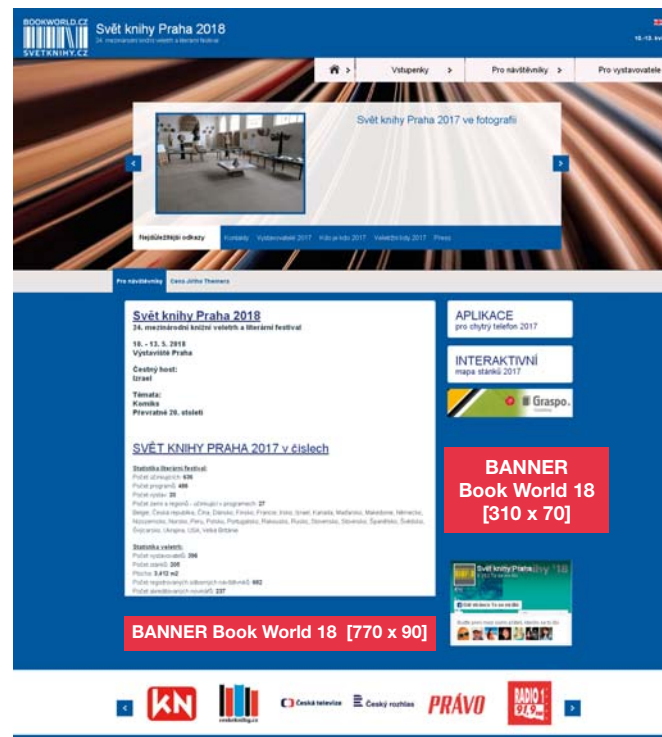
BOOKWORLD.CZ
SVĚTKNIHY.CZ
Svět knihy Praha 2018
24. mezinárodní knižní veletrh a literární festival

10.-13. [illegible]

Vstupenky
Pro návštěvníky
Pro vystavovatele

Svět knihy Praha 2017 ve fotografii

Nejdůležitější odkazy
Kontakty
Vystavovatelé 2017
Kdo je kdo 2017
Veletržní listy 2017
Press

Pro návštěvníky
Cena Jiřího Theinera

Svět knihy Praha 2018
24. mezinárodní knižní veletrh a literární festival

10. - 13. 5. 2018
Výstaviště Praha

Čestný host:
Izrael

Témata:
Komiks
Převratné 20. století

SVĚT KNIHY PRAHA 2017 v číslech

Statistika literární festival:
Počet účinkujících: 636
Počet programů: 486
Počet výstav: 35
Počet zemí a regionů - účinkující v programech: 27
Belgie, Česká republika, Čína, Dánsko, Finsko, Francie, Indie, Izrael, Kanada, Maďarsko, Makedonie, Německo, Nizozemsko, Norsko, Peru, Polsko, Portugalsko, Rakousko, Rusko, Slovensko, Slovinsko, Španělsko, Švédsko, Švýcarsko, Ukrajina, USA, Velká Británie

Statistika veletrh:
Počet vystavovatelů: 396
Počet stánků: 205
Plocha: 3.612 m2
Počet registrovaných odborných návštěvníků: 662
Počet akreditovaných novinářů: 237

APLIKACE
pro chytrý telefon 2017

INTERAKTIVNÍ
mapa stánků 2017

Graspo.

BANNER
Book World 18
[310 x 70]

Svět knihy Praha 18

BANNER Book World 18 [770 x 90]

KN
svetknihy.cz
Česká televize
Český rozhlas
PRÁVO
RADIO 1